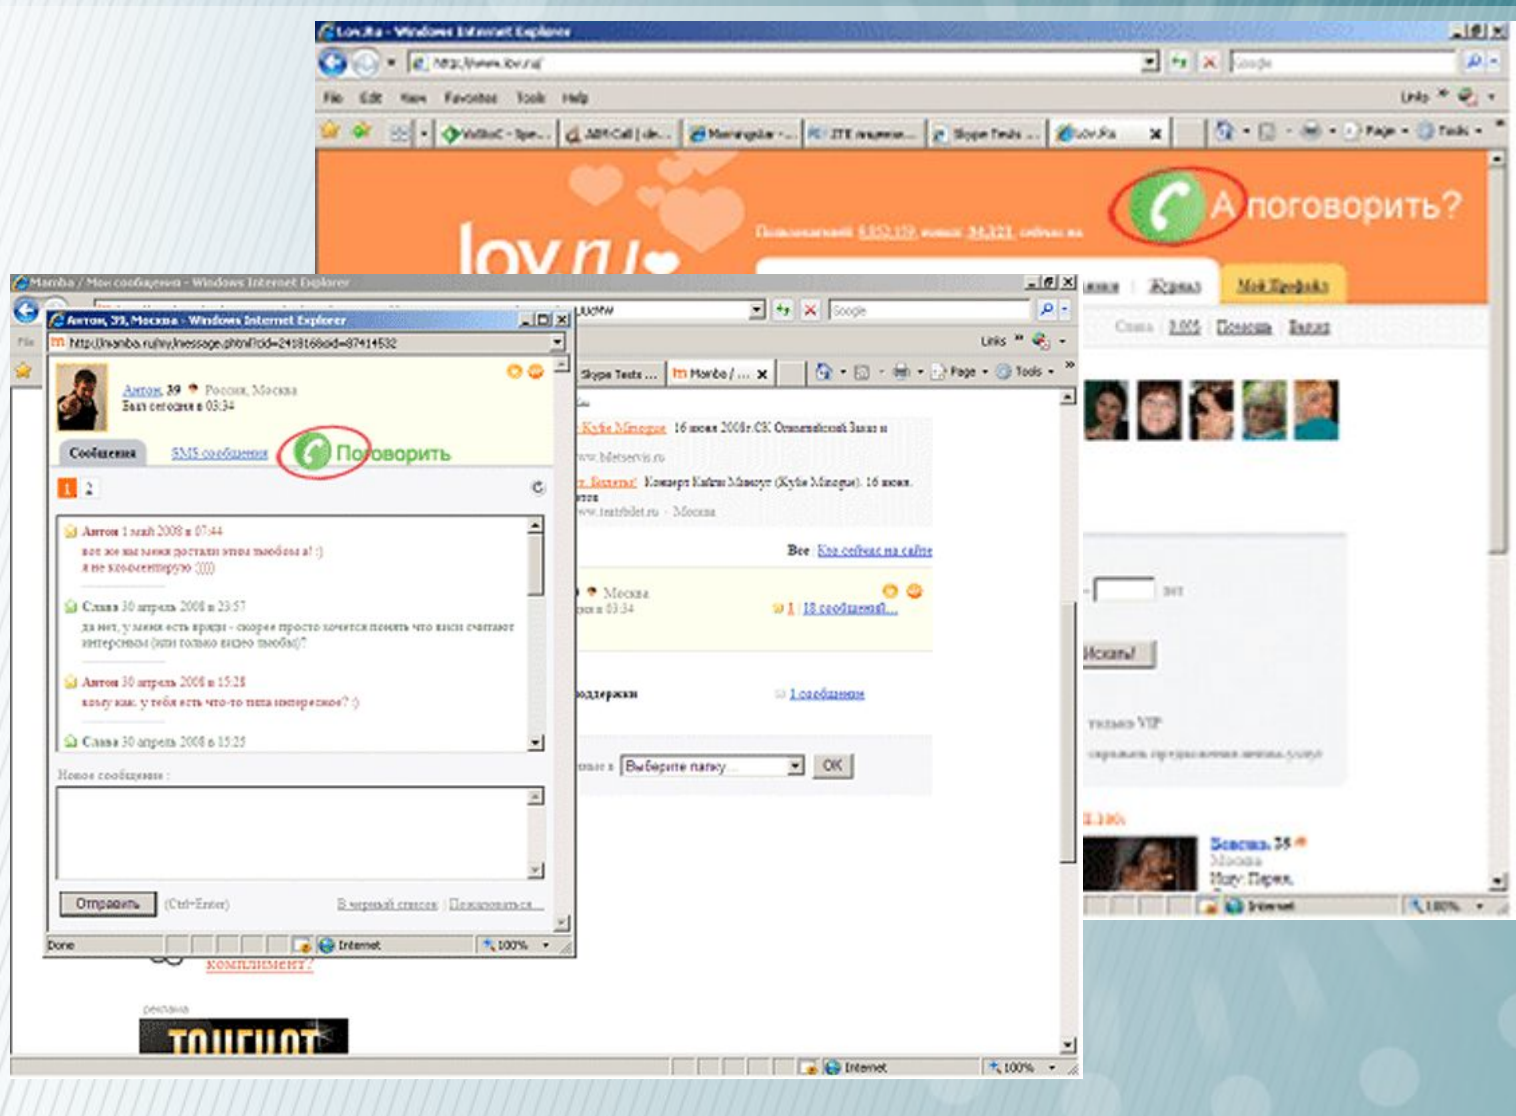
Lov.Ru - Windows Internet Explorer
http://www.lov.ru/
Google
File Edit View Favorites Tools Help
Links
Page Tools
А поговорить?
Пользователей 4,853,179, из них 34,321 сейчас на
lov.ru
Журнал Мой Профайл
Слава 1,005 Помощь Выход
Mamba / Мои сообщения - Windows Internet Explorer
Антон, 39, Москва - Windows Internet Explorer
http://mamba.ru/my/message.phtml?cid=2418168&oid=87414532
Антон, 39 Россия, Москва
Был сегодня в 03:34
Сообщения SMS сообщения Поговорить
1 2
Антон 1 мая 2008 в 07:44
вот же вы меня достали этим тьюбом а! :)
я не комментирую :)))
Слава 30 апреля 2008 в 23:57
да нет, у меня есть вроде - скорее просто хочется понять что вы считают интересным (или только видео тьюба)?
Антон 30 апреля 2008 в 15:28
кому как. у тебя есть что-то типа интересное? :)
Слава 30 апреля 2008 в 15:25
Новое сообщение :
Отправить (Ctrl+Enter) В черный список Пожаловаться
Done Internet 100%
Skype Tests ... Mamba / ...
Page Tools
Kylie Minogue 16 июня 2008г.СК Олимпийский Заказ и
www.biletservis.ru
Билеты! Концерт Кайли Миноуг (Kylie Minogue). 16 июня.
www.teatrbilet.ru · Москва
Все Кто сейчас на сайте
Москва
1 18 сообщений...
поддержки 1 сообщение
Выберите папку OK
лет
Искать!
только VIP
Всеволод 35
Москва
Хочу: Париж
комплимент?
реклама
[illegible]
Internet 100%